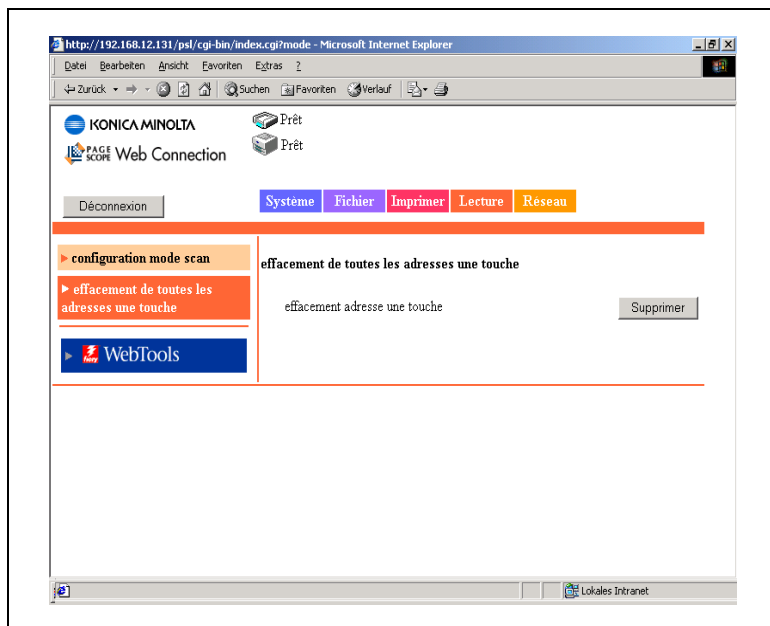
http://192.168.12.131/psl/cgi-bin/index.cgi?mode - Microsoft Internet Explorer

Datei Bearbeiten Ansicht Favoriten Extras ?

Zurück Suchen Favoriten Verlauf

KONICA MINOLTA

PAGE SCOPE Web Connection

Prêt

Prêt

Déconnexion

Système Fichier Imprimer Lecture Réseau

configuration mode scan

effacement de toutes les adresses une touche

fiery WebTools

effacement de toutes les adresses une touche

effacement adresse une touche

Supprimer

Lokales Intranet